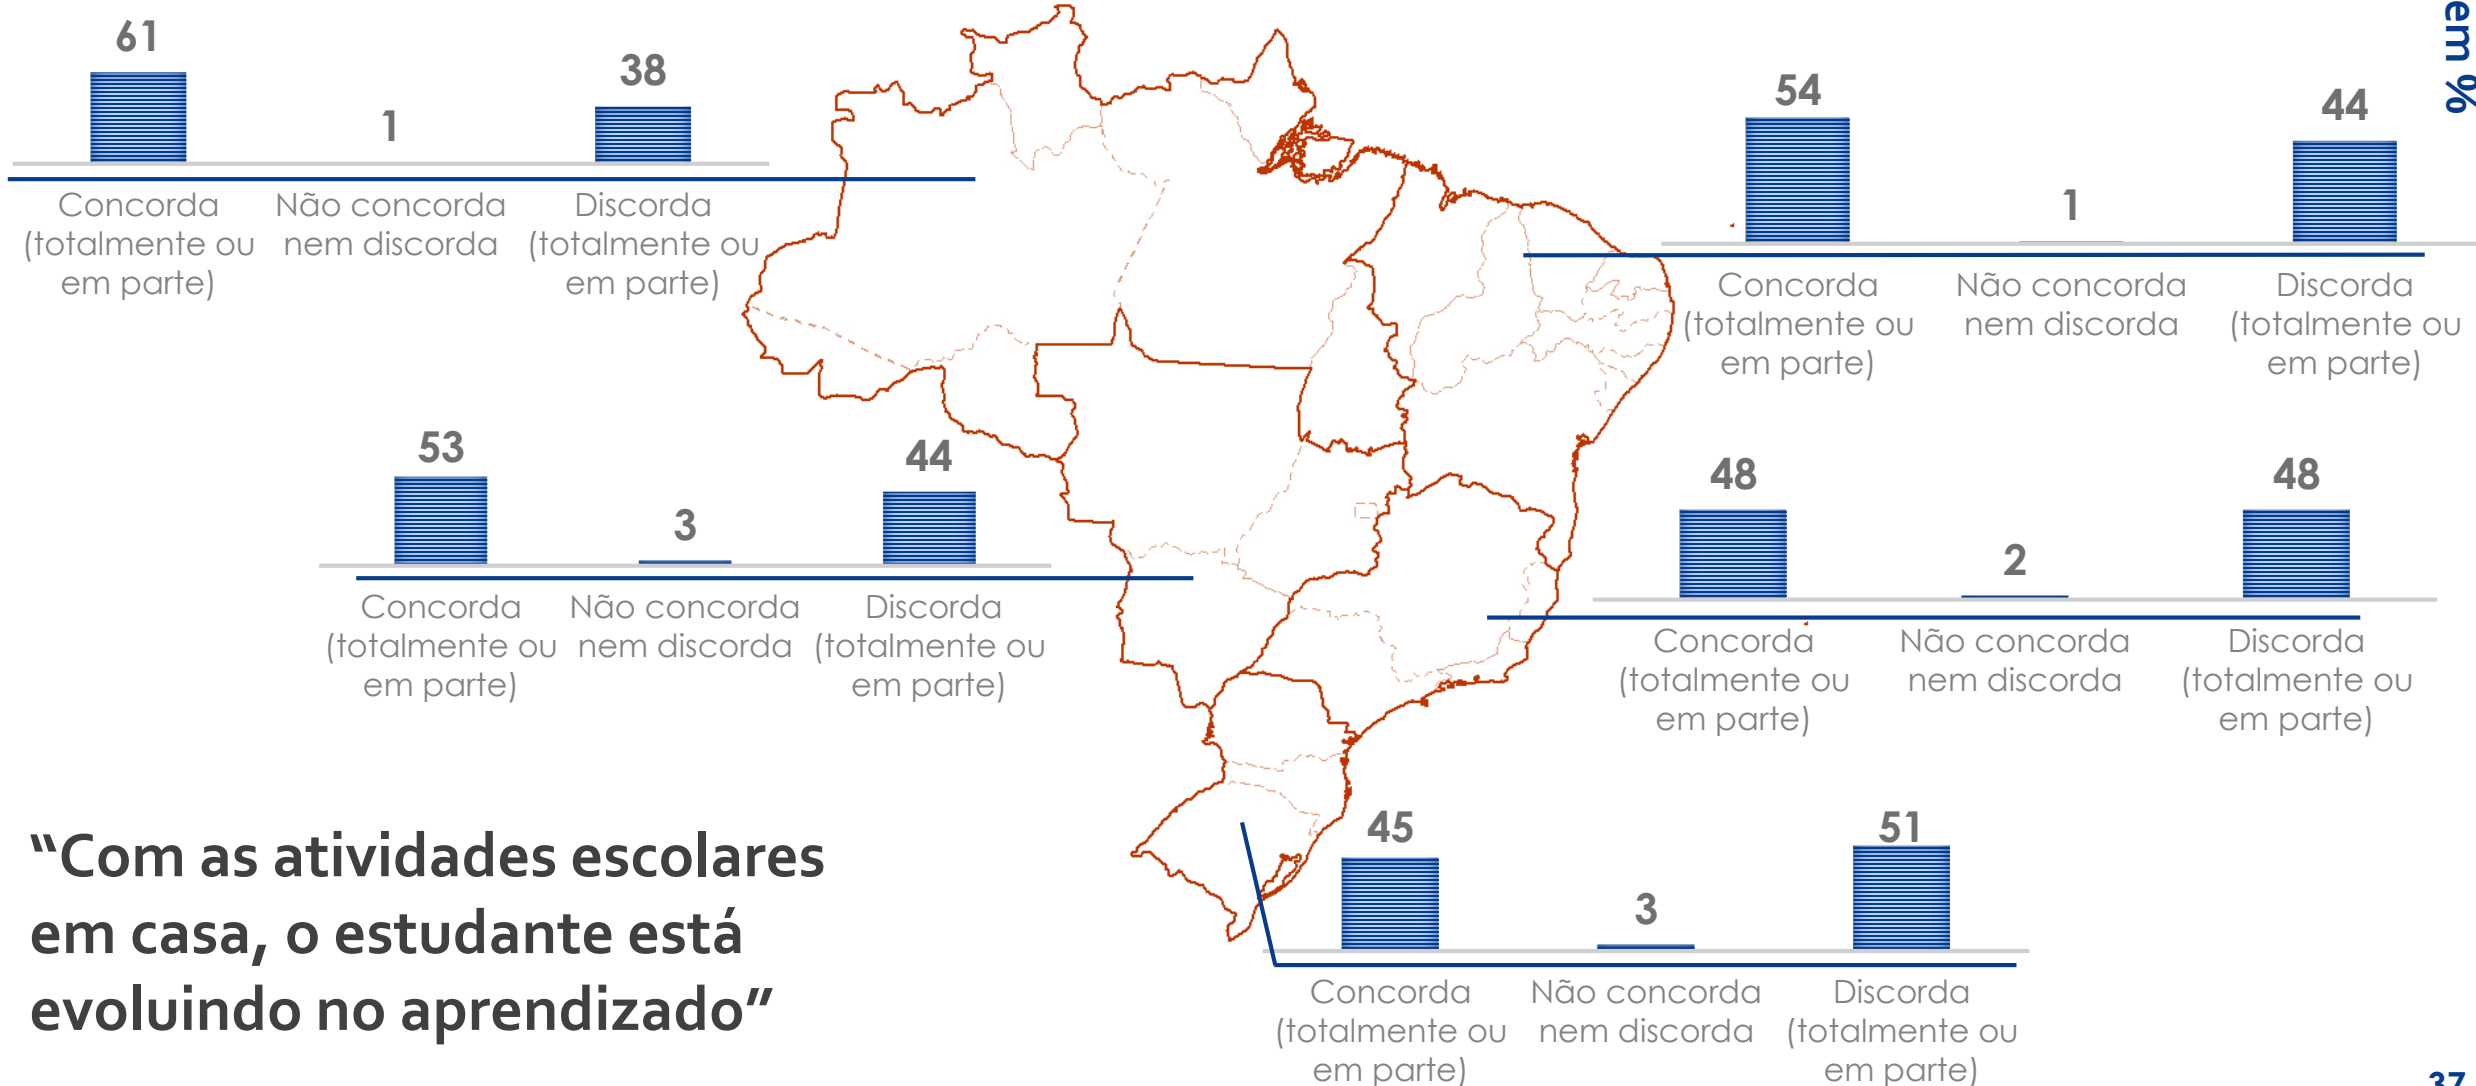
em %

61
1
38
Concorda (totalmente ou em parte)
Não concorda nem discorda
Discorda (totalmente ou em parte)

54
1
44
Concorda (totalmente ou em parte)
Não concorda nem discorda
Discorda (totalmente ou em parte)

53
3
44
Concorda (totalmente ou em parte)
Não concorda nem discorda
Discorda (totalmente ou em parte)

48
2
48
Concorda (totalmente ou em parte)
Não concorda nem discorda
Discorda (totalmente ou em parte)

45
3
51
Concorda (totalmente ou em parte)
Não concorda nem discorda
Discorda (totalmente ou em parte)

“Com as atividades escolares em casa, o estudante está evoluindo no aprendizado”

37